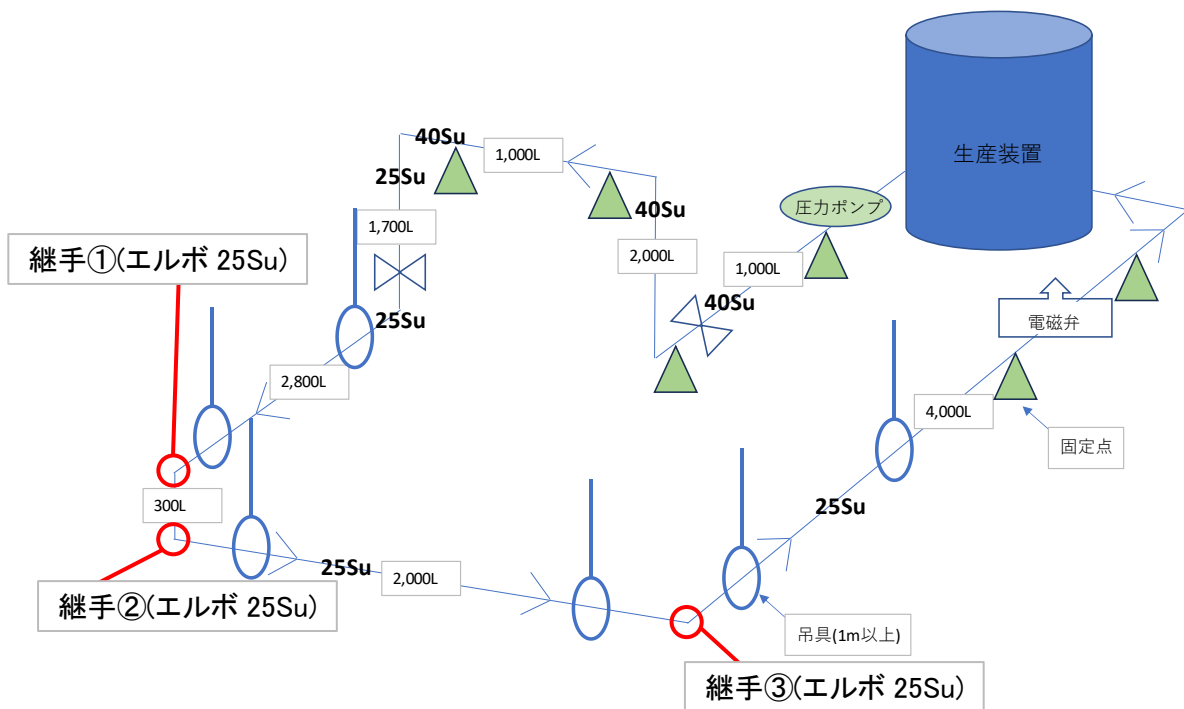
生産装置

圧力ポンプ

40Su

1,000L

25Su

40Su

1,700L

2,000L

1,000L

40Su

25Su

継手①(エルボ 25Su)

2,800L

電磁弁

4,000L

固定点

300L

25Su

25Su

2,000L

継手②(エルボ 25Su)

吊具(1m以上)

継手③(エルボ 25Su)